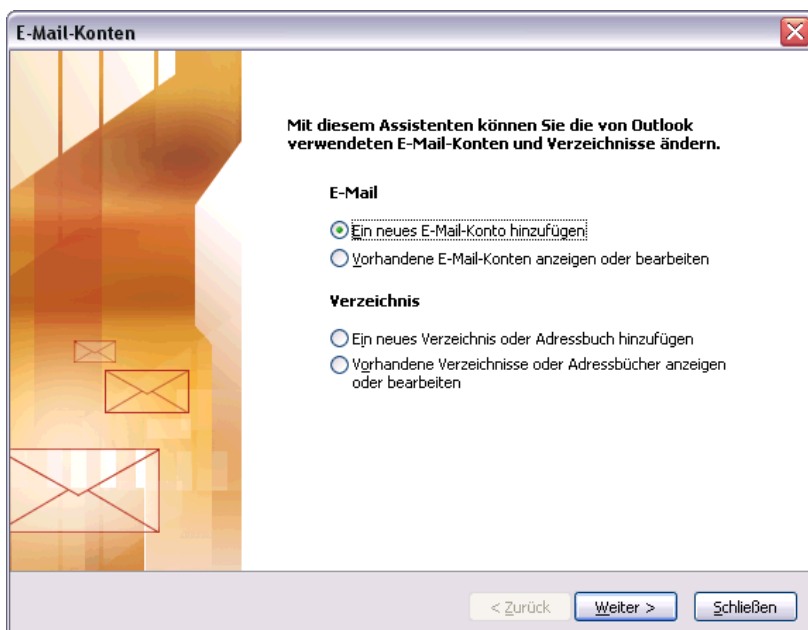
E-Mail-Konten

Mit diesem Assistenten können Sie die von Outlook verwendeten E-Mail-Konten und Verzeichnisse ändern.

E-Mail

Ein neues E-Mail-Konto hinzufügen

Vorhandene E-Mail-Konten anzeigen oder bearbeiten

Verzeichnis

Ein neues Verzeichnis oder Adressbuch hinzufügen

Vorhandene Verzeichnisse oder Adressbücher anzeigen oder bearbeiten

< Zurück

Weiter >

Schließen